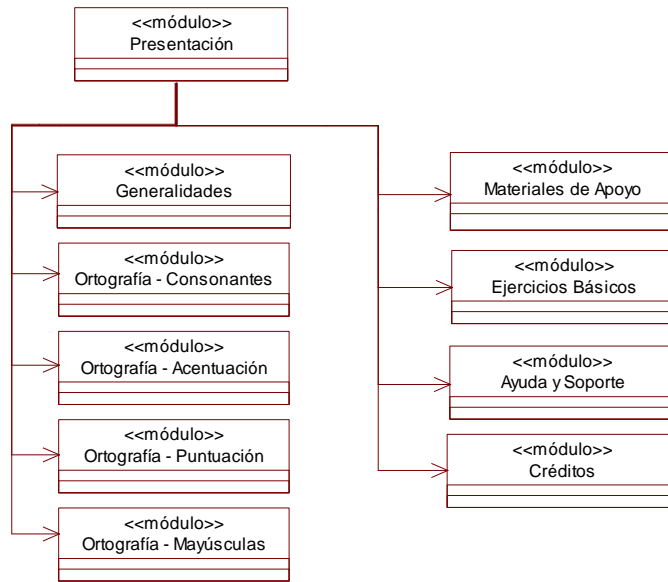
<<módulo>>
Presentación

<<módulo>>
Generalidades

<<módulo>>
Ortografía - Consonantes

<<módulo>>
Ortografía - Acentuación

<<módulo>>
Ortografía - Puntuación

<<módulo>>
Ortografía - Mayúsculas

<<módulo>>
Materiales de Apoyo

<<módulo>>
Ejercicios Básicos

<<módulo>>
Ayuda y Soporte

<<módulo>>
Créditos